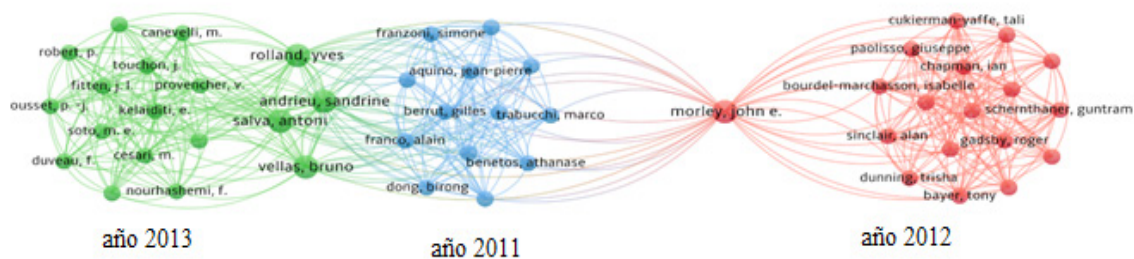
canevelli, m.
robert, p.
touchon, j.
fitten, j. l.
provencher, v.
ousset, p. -j.
kelaiditi, e.
soto, m. e.
cesari, m.
duveau, f.
nourhashemi, f.
rolland, yves
andrieu, sandrine
salva, antoni
vellas, bruno
franzoni, simone
aquino, jean-pierre
berrut, gilles
trabucchi, marco
franco, alain
benetos, athanase
dong, birong
morley, john e.
cukierman-yaffe, tali
paolisso, giuseppe
chapman, ian
bourdel-marchasson, isabelle
schernthaner, guntram
sinclair, alan
gadsby, roger
dunning, trisha
bayer, tony

año 2013
año 2011
año 2012